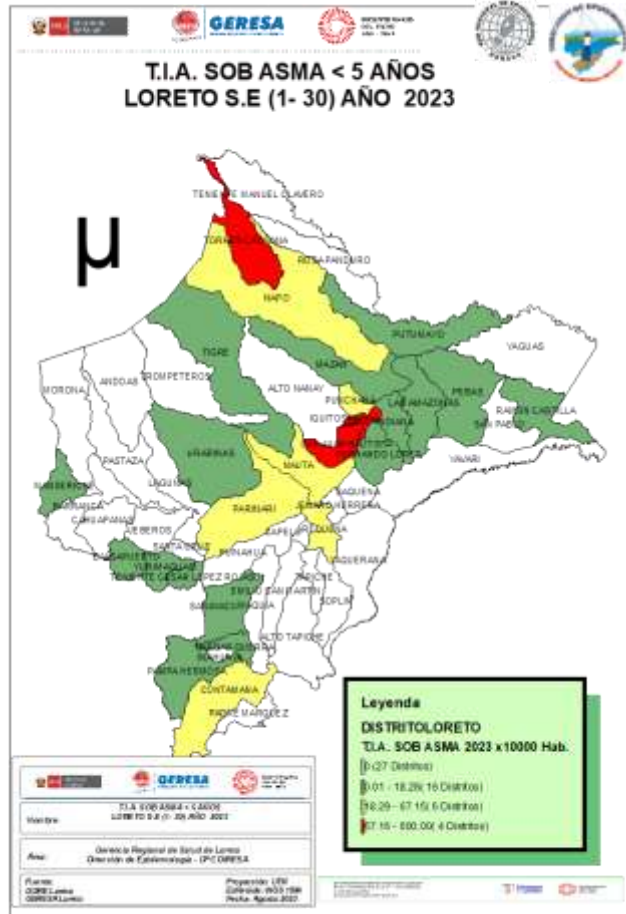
GERESA

T.I.A. SOB ASMA < 5 AÑOS
LORETO S.E (1- 30) AÑO 2023

μ

TENIENTE MANUEL CLAVERO
TORRES CAUSANA
ROSA PANDURO
NAPO
PUTUMAYO
YAGUAS
TIGRE
MAZAN
MORONA
ANDOAS
TROMPETEROS
ALTO NAMAY
PUNCHANA
LAS AMAZONAS
PEBAS
RAMON CASTILLA
SAN PABLO
IQUITOS
BELEN
INDIANA
FERNANDO LORES
YAVARI
URARINAS
PASTAZA
NAUTA
MANSERICHE
LAGUNAS
SAQUENA
JENARO HERRERA
BARRANCA
PARINARI
REQUENA
CAHUAPANAS
JEBEROS
CAPELO
SANTA CRUZ
PUINAHUA
YAQUERANA
YURIMAGUAS
TENIENTE CESAR LOPEZ ROJAS
TAPICHE
EMILIO SAN MARTIN
SOPLIN
SARAYACU
ALTO TAPICHE
PAMPA HERMOSA
CONTAMANA
INAHUAYA
PADRE MARQUEZ

Leyenda
DISTRITOLORETO
T.I.A. SOB ASMA 2023 x10000 Hab.
0 (27 Distritos)
0.01 - 18.28( 16 Distritos)
18.29 - 67.15( 6 Distritos)
67.16 - 800.00( 4 Distritos)

GERESA
T.I.A. SOB ASMA < 5 AÑOS
LORETO S.E (1- 30) AÑO 2023
Nombre:
Gerencia Regional de Salud de Loreto
Dirección de Epidemiología - DPC GERESA
Área:
Fuente:
GORE Loreto
GERESA Loreto
Proyección: UTM
Elipsoide: WGS 1984
Fecha: Agosto 2023